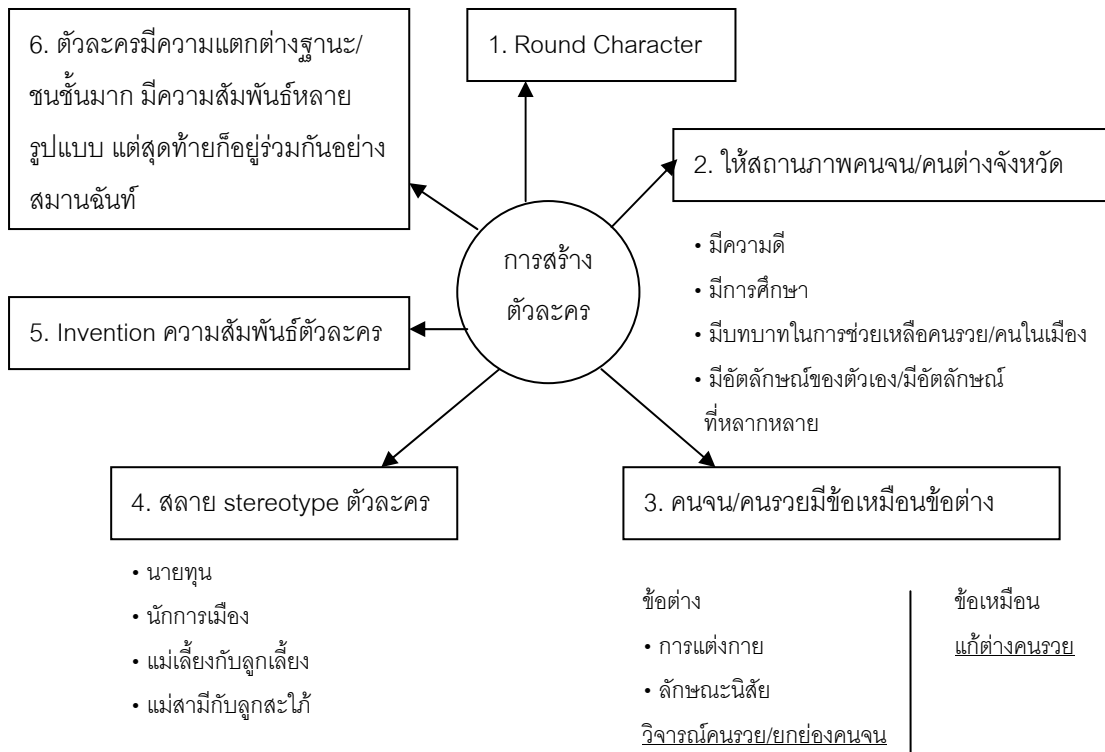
6. ตัวละครมีความแตกต่างฐานะ/ชนชั้นมาก มีความสัมพันธ์หลายรูปแบบ แต่สุดท้ายก็อยู่ร่วมกันอย่างสมานฉันท์

1. Round Character

2. ให้สถานภาพคนจน/คนต่างจังหวัด

การสร้างตัวละคร

• มีความดี
• มีการศึกษา
• มีบทบาทในการช่วยเหลือคนรวย/คนในเมือง
• มีอัตลักษณ์ของตัวเอง/มีอัตลักษณ์ที่หลากหลาย

5. Invention ความสัมพันธ์ตัวละคร

4. สลาย stereotype ตัวละคร

• นายทุน
• นักการเมือง
• แม่เลี้ยงกับลูกเลี้ยง
• แม่สามีกับลูกสะใภ้

3. คนจน/คนรวยมีข้อเหมือนข้อต่าง

ข้อต่าง
• การแต่งกาย
• ลักษณะนิสัย
วิจารณ์คนรวย/ยกย่องคนจน

ข้อเหมือน
แก้ต่างคนรวย